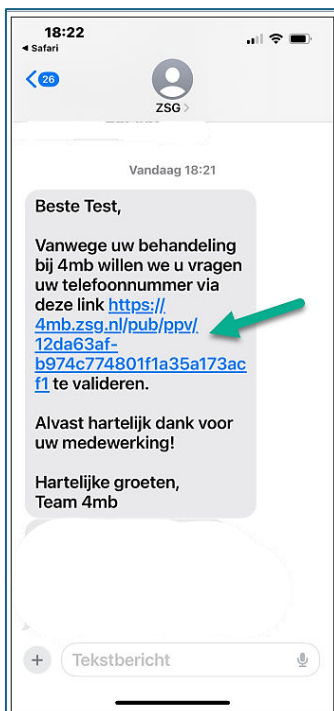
18:22
◂ Safari

26

ZSG >

Vandaag 18:21

Beste Test,

Vanwege uw behandeling bij 4mb willen we u vragen uw telefoonnummer via deze link https://4mb.zsg.nl/pub/ppv/12da63af-b974c774801f1a35a173acf1 te valideren.

Alvast hartelijk dank voor uw medewerking!

Hartelijke groeten,
Team 4mb

Tekstbericht